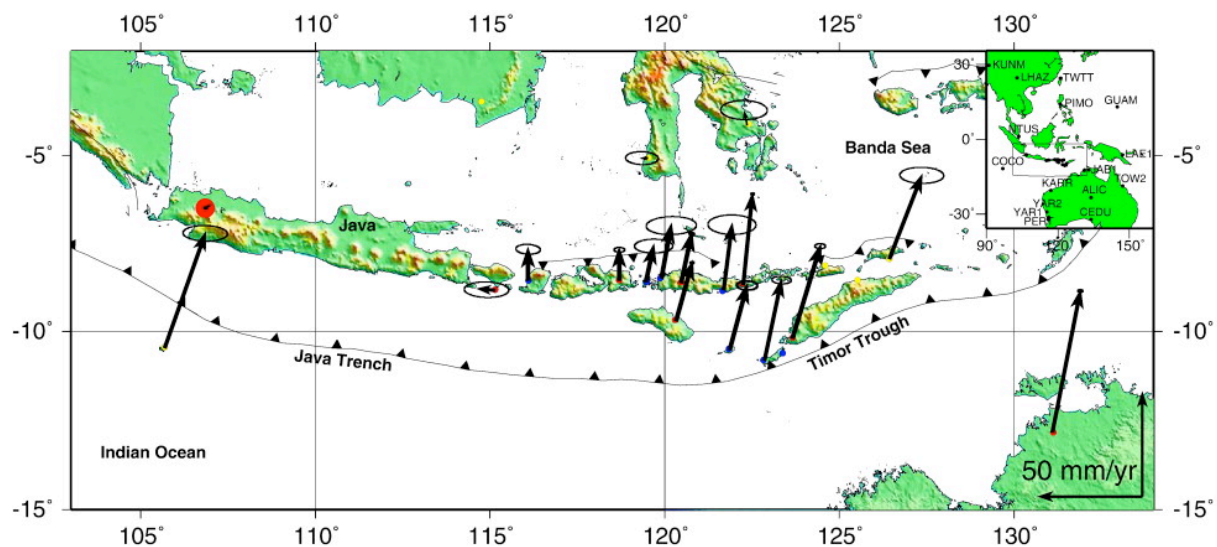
105° 110° 115° 120° 125° 130°

-5° -10° -15°

-5° -10° -15°

Banda Sea

Java

Java Trench

Timor Trough

Indian Ocean

50 mm/yr

105° 110° 115° 120° 125° 130°

30° 0° -30°

90° 120° 150°

KUNM LHAZ TWTT PIMO GUAM NTUS COCO LAE1 JAB1 TOW2 KARR ALIC YAR2 YAR1 PERT CEDU